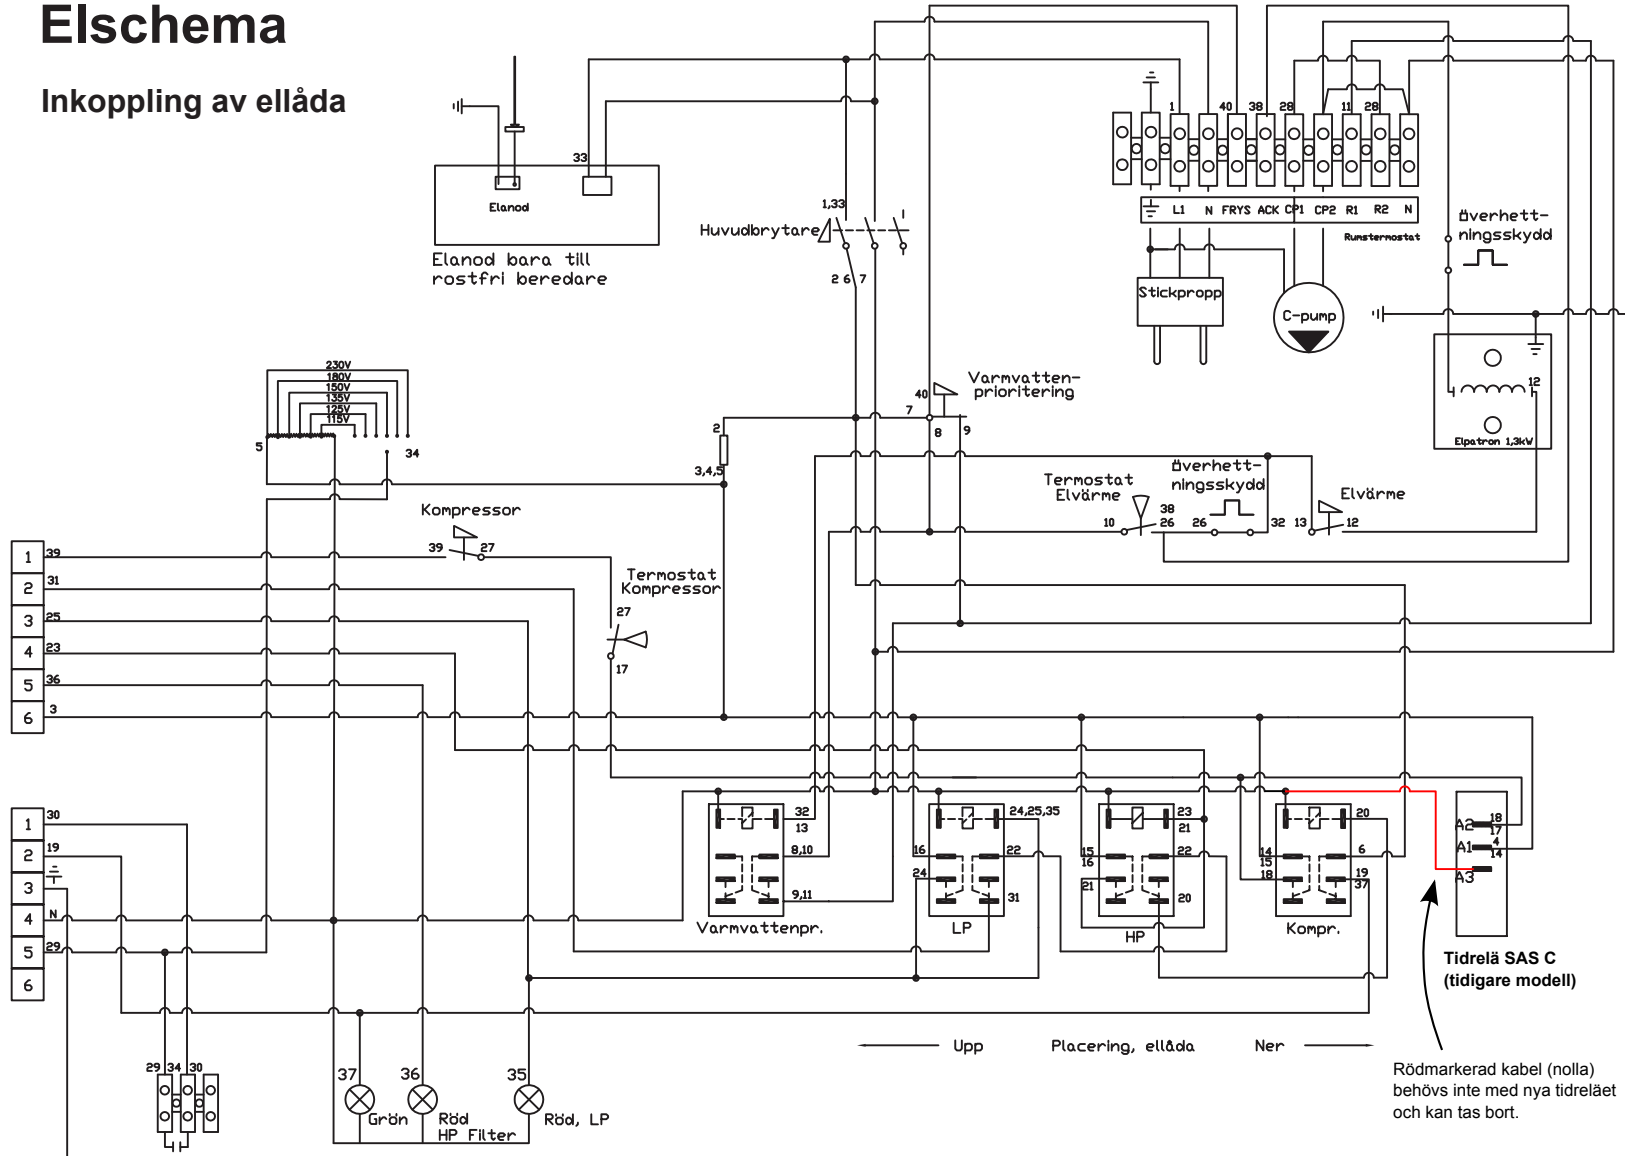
Elschema

Inkoppling av ellåda

33

Elanod

Elanod bara till rostfri beredare

1,33

Huvudbrytare

2 6 7

1 40 38 28 11 28

L1 N FRYS ACK CP1 CP2 R1 R2 N

Rumstermostat

Överhettningsskydd

Stickpropp

C-pump

12

Elpatron 1,3kW

230V
180V
150V
135V
125V
115V

5

34

40

Varmvatten-prioritering

7

8 9

2

3,4,5

Termostat Elvärme

Överhettningsskydd

Elvärme

10 38 26 26 32 13 12

Kompressor

39 27

Termostat Kompressor

27

17

1 39
2 31
3 25
4 23
5 36
6 3

32
13
8,10
9,11

Varmvattenpr.

24,25,35
16 22
24 31

LP

23
21
15
16 22
21 20

HP

20
14
15 6
18 19
37

Kompr.

A2 18
17
A1 4
14
A3

Tidrelä SAS C
(tidigare modell)

1 30
2 19
3
4 N
5 29
6

29 34 30

37 36 35

Grön Röd HP Filter Röd, LP

Upp Placering, ellåda Ner

Rödmarkerad kabel (nolla) behövs inte med nya tidreläet och kan tas bort.